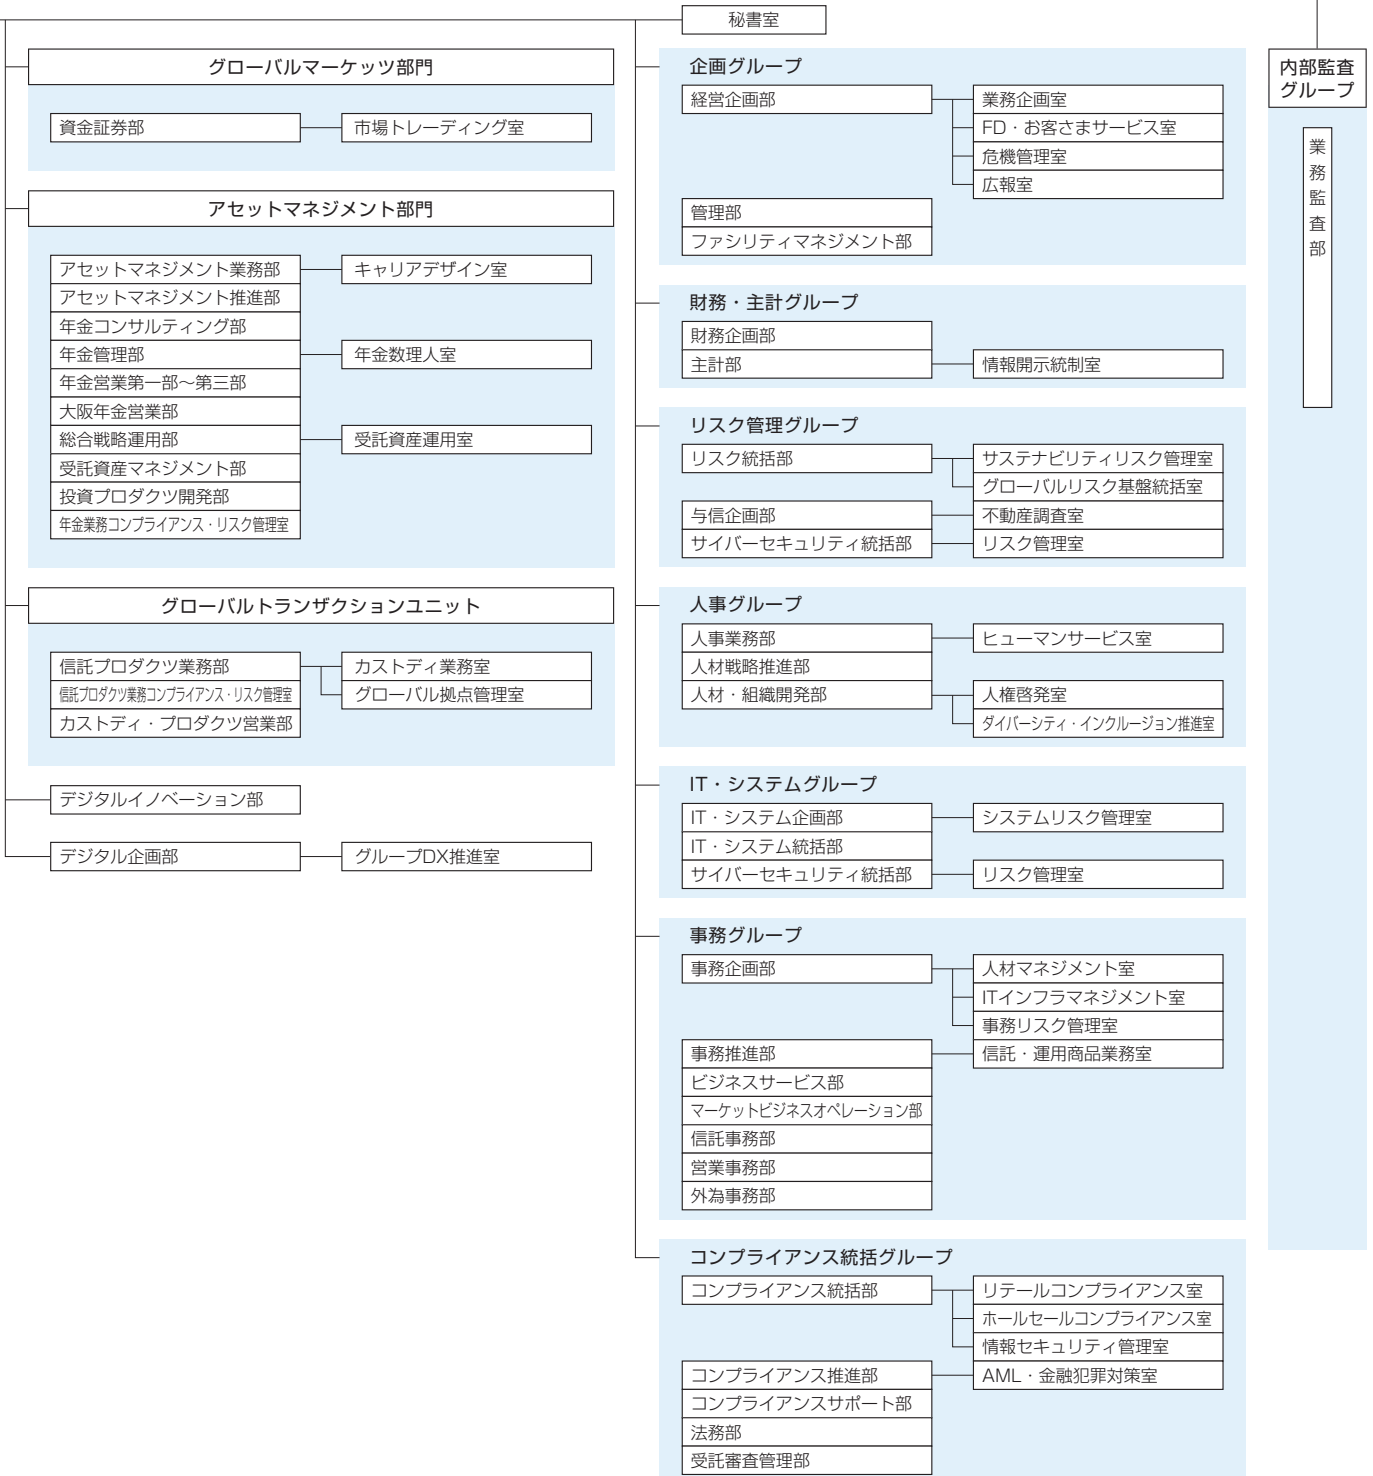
秘書室

グローバルマーケッツ部門

資金証券部
市場トレーディング室

アセットマネジメント部門

アセットマネジメント業務部
キャリアデザイン室
アセットマネジメント推進部
年金コンサルティング部
年金管理部
年金数理人室
年金営業第一部～第三部
大阪年金営業部
総合戦略運用部
受託資産運用室
受託資産マネジメント部
投資プロダクツ開発部
年金業務コンプライアンス・リスク管理室

グローバルトランザクションユニット

信託プロダクツ業務部
カストディ業務室
グローバル拠点管理室
信託プロダクツ業務コンプライアンス・リスク管理室
カストディ・プロダクツ営業部

デジタルイノベーション部

デジタル企画部
グループDX推進室

企画グループ

経営企画部
業務企画室
FD・お客さまサービス室
危機管理室
広報室
管理部
ファシリティマネジメント部

財務・主計グループ

財務企画部
主計部
情報開示統制室

リスク管理グループ

リスク統括部
サステナビリティリスク管理室
グローバルリスク基盤統括室
与信企画部
不動産調査室
サイバーセキュリティ統括部
リスク管理室

人事グループ

人事業務部
ヒューマンサービス室
人材戦略推進部
人材・組織開発部
人権啓発室
ダイバーシティ・インクルージョン推進室

IT・システムグループ

IT・システム企画部
システムリスク管理室
IT・システム統括部
サイバーセキュリティ統括部
リスク管理室

事務グループ

事務企画部
人材マネジメント室
ITインフラマネジメント室
事務リスク管理室
事務推進部
信託・運用商品業務室
ビジネスサービス部
マーケットビジネスオペレーション部
信託事務部
営業事務部
外為事務部

コンプライアンス統括グループ

コンプライアンス統括部
リテールコンプライアンス室
ホールセールコンプライアンス室
情報セキュリティ管理室
コンプライアンス推進部
AML・金融犯罪対策室
コンプライアンスサポート部
法務部
受託審査管理部

内部監査グループ

業務監査部